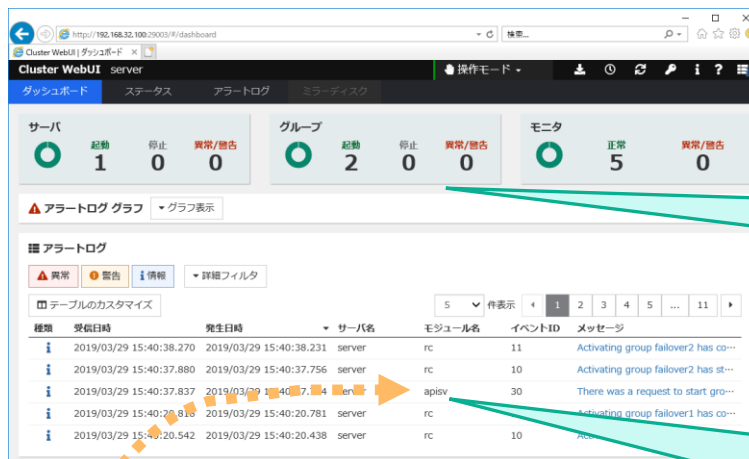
http://192.168.32.100:29003/#/dashboard
検索...
Cluster WebUI | ダッシュボード

Cluster WebUI server
操作モード

ダッシュボード
ステータス
アラートログ
ミラーディスク

サーバ
起動 1
停止 0
異常/警告 0

グループ
起動 2
停止 0
異常/警告 0

モニタ
正常 5
異常/警告 0

アラートログ グラフ
グラフ表示

アラートログ
異常
警告
情報
詳細フィルタ

テーブルのカスタマイズ
5 件表示
1 2 3 4 5 ... 11

| 種類 | 受信日時 | 発生日時 | サーバ名 | モジュール名 | イベントID | メッセージ |
|---|---|---|---|---|---|---|
| i | 2019/03/29 15:40:38.270 | 2019/03/29 15:40:38.231 | server | rc | 11 | Activating group failover2 has co··· |
| i | 2019/03/29 15:40:37.880 | 2019/03/29 15:40:37.756 | server | rc | 10 | Activating group failover2 has st··· |
| i | 2019/03/29 15:40:37.837 | 2019/03/29 15:40:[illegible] | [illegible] | apisv | 30 | There was a request to start gro··· |
| i | 2019/03/29 15:40:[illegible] | 2019/03/29 15:40:20.781 | server | rc | 11 | Activating group failover1 has co··· |
| i | 2019/03/29 15:4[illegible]:20.542 | 2019/03/29 15:40:20.438 | server | rc | 10 | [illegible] |